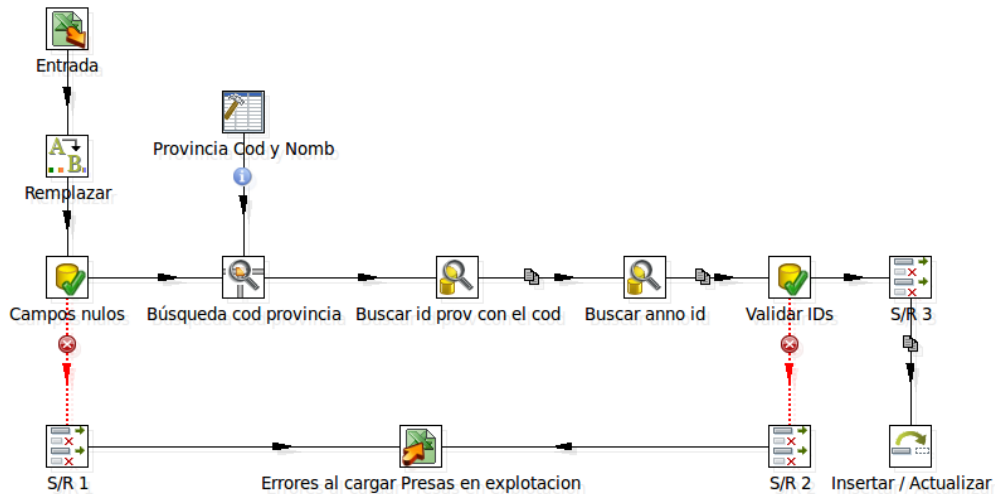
Entrada

Provincia Cod y Nomb

Remplazar

Campos nulos

Búsqueda cod provincia

Buscar id prov con el cod

Buscar anno id

Validar IDs

S/R 3

S/R 1

Errores al cargar Presas en explotacion

S/R 2

Insertar / Actualizar